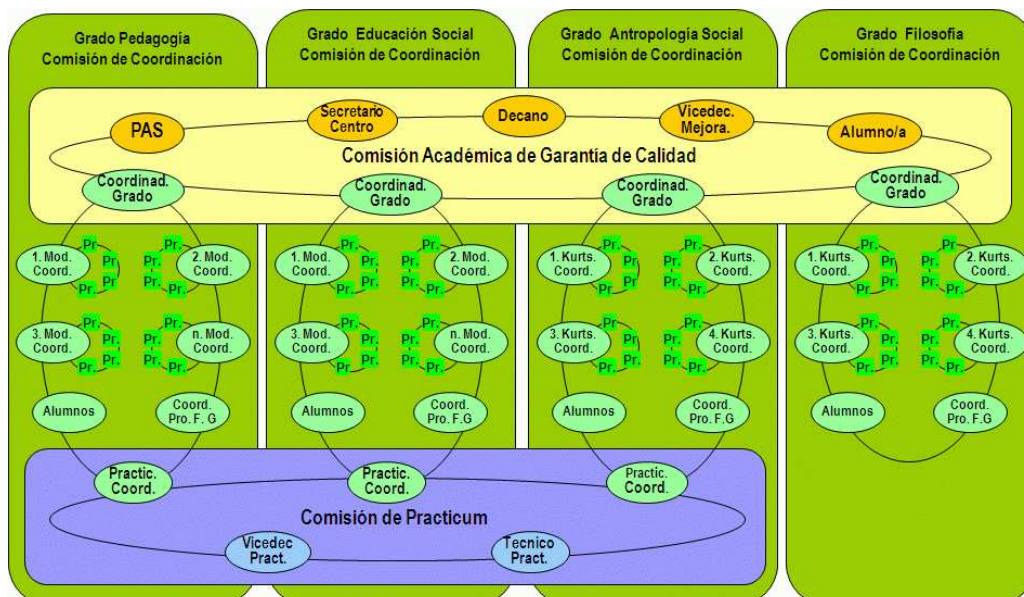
Grado Pedagogía
Comisión de Coordinación

Grado Educación Social
Comisión de Coordinación

Grado Antropología Social
Comisión de Coordinación

Grado Filosofía
Comisión de Coordinación

PAS
Secretario Centro
Decano
Vicedec. Mejora.
Alumno/a

Comisión Académica de Garantía de Calidad

Coordinad. Grado
Coordinad. Grado
Coordinad. Grado
Coordinad. Grado

1. Mod. Coord.
Pr. Pr. Pr. Pr.
2. Mod. Coord.
Pr. Pr. Pr. Pr.
3. Mod. Coord.
Pr. Pr. Pr. Pr.
n. Mod. Coord.
Pr. Pr. Pr. Pr.
Alumnos
Coord. Pro. F. G

1. Mod. Coord.
Pr. Pr. Pr. Pr.
2. Mod. Coord.
Pr. Pr. Pr. Pr.
3. Mod. Coord.
Pr. Pr. Pr. Pr.
n. Mod. Coord.
Pr. Pr. Pr. Pr.
Alumnos
Coord. Pro. F. G

1. Kurts. Coord.
Pr. Pr. Pr. Pr.
2. Kurts. Coord.
Pr. Pr. Pr. Pr.
3. Kurts. Coord.
Pr. Pr. Pr. Pr.
4. Kurts. Coord.
Pr. Pr. Pr. Pr.
Alumnos
Coord. Pro. F. G

1. Kurts. Coord.
Pr. Pr. Pr. Pr.
2. Kurts. Coord.
Pr. Pr. Pr. Pr.
3. Kurts. Coord.
Pr. Pr. Pr. Pr.
4. Kurts. Coord.
Pr. Pr. Pr. Pr.
Alumnos
Coord. Pro. F. G

Practic. Coord.
Practic. Coord.
Practic. Coord.

Comisión de Practicum

Vicedec Pract.
Tecnico Pract.